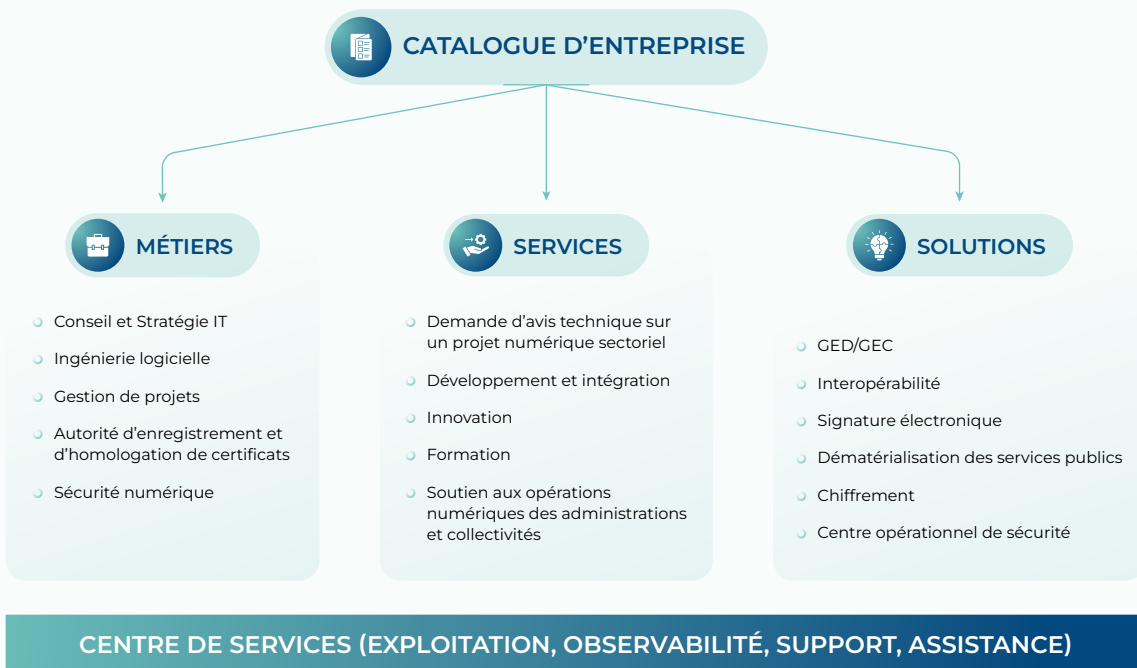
CATALOGUE D'ENTREPRISE

MÉTIERS

- Conseil et Stratégie IT
- Ingénierie logicielle
- Gestion de projets
- Autorité d'enregistrement et d'homologation de certificats
- Sécurité numérique

SERVICES

- Demande d'avis technique sur un projet numérique sectoriel
- Développement et intégration
- Innovation
- Formation
- Soutien aux opérations numériques des administrations et collectivités

SOLUTIONS

- GED/GEC
- Interopérabilité
- Signature électronique
- Dématérialisation des services publics
- Chiffrement
- Centre opérationnel de sécurité

CENTRE DE SERVICES (EXPLOITATION, OBSERVABILITÉ, SUPPORT, ASSISTANCE)